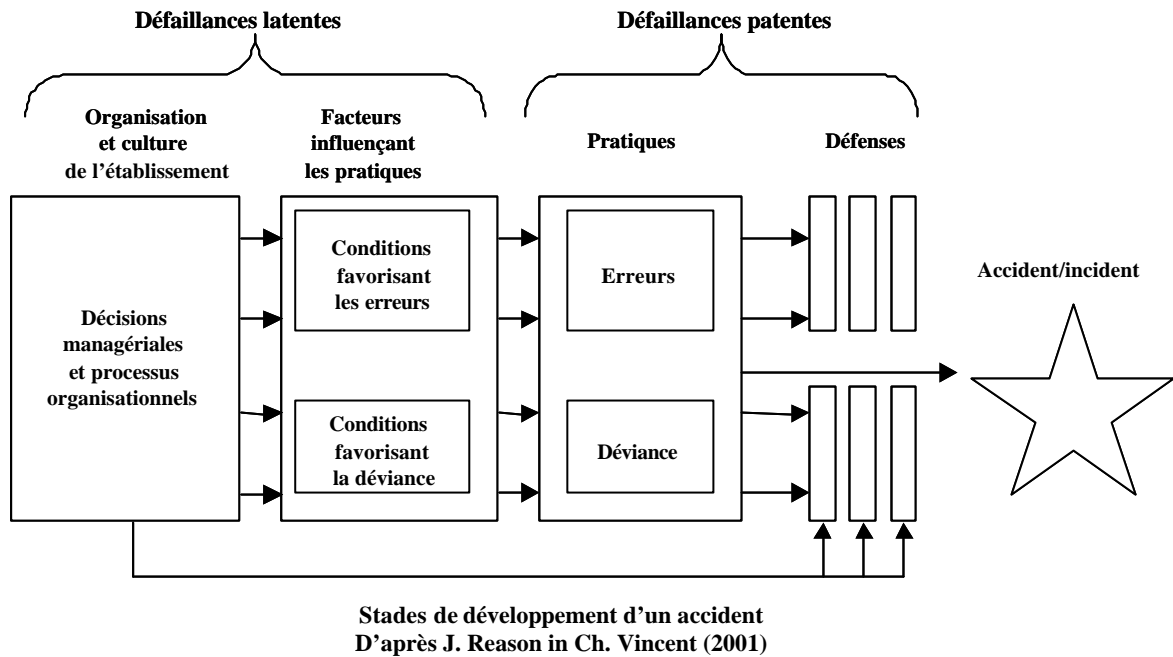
Défaillances latentes

Défaillances patentes

Organisation et culture de l'établissement

Facteurs influençant les pratiques

Pratiques

Défenses

Décisions managériales et processus organisationnels

Conditions favorisant les erreurs

Conditions favorisant la déviance

Erreurs

Déviance

Accident/incident

Stades de développement d'un accident
D'après J. Reason in Ch. Vincent (2001)